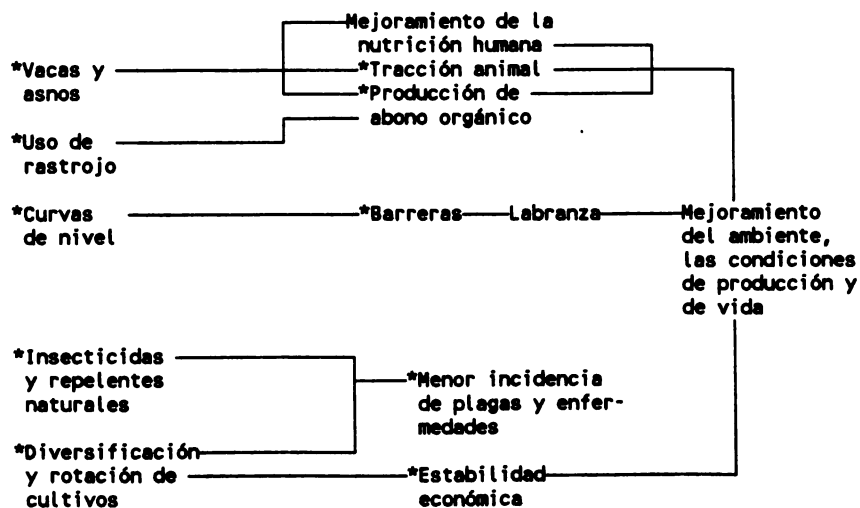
Mejoramiento de la nutrición humana

*Vacas y asnos

*Tracción animal

*Producción de abono orgánico

*Uso de rastrojo

*Curvas de nivel

*Barreras

Labranza

Mejoramiento del ambiente, las condiciones de producción y de vida

*Insecticidas y repelentes naturales

*Menor incidencia de plagas y enfermedades

*Diversificación y rotación de cultivos

*Estabilidad económica